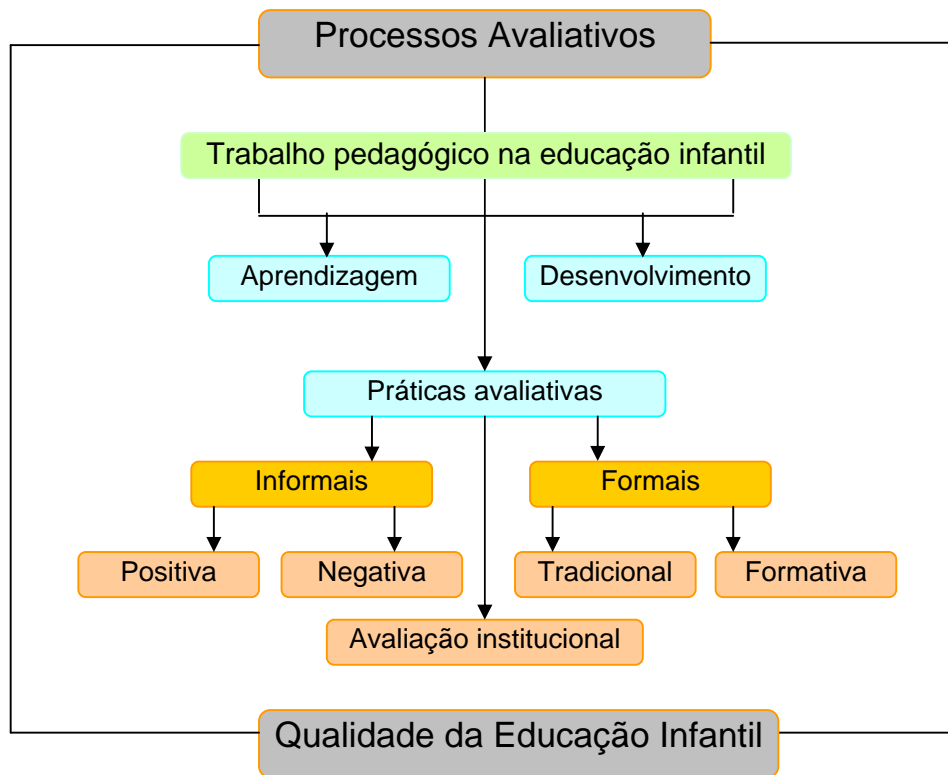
Processos Avaliativos

Trabalho pedagógico na educação infantil

Aprendizagem

Desenvolvimento

Práticas avaliativas

Informais

Formais

Positiva

Negativa

Tradicional

Formativa

Avaliação institucional

Qualidade da Educação Infantil